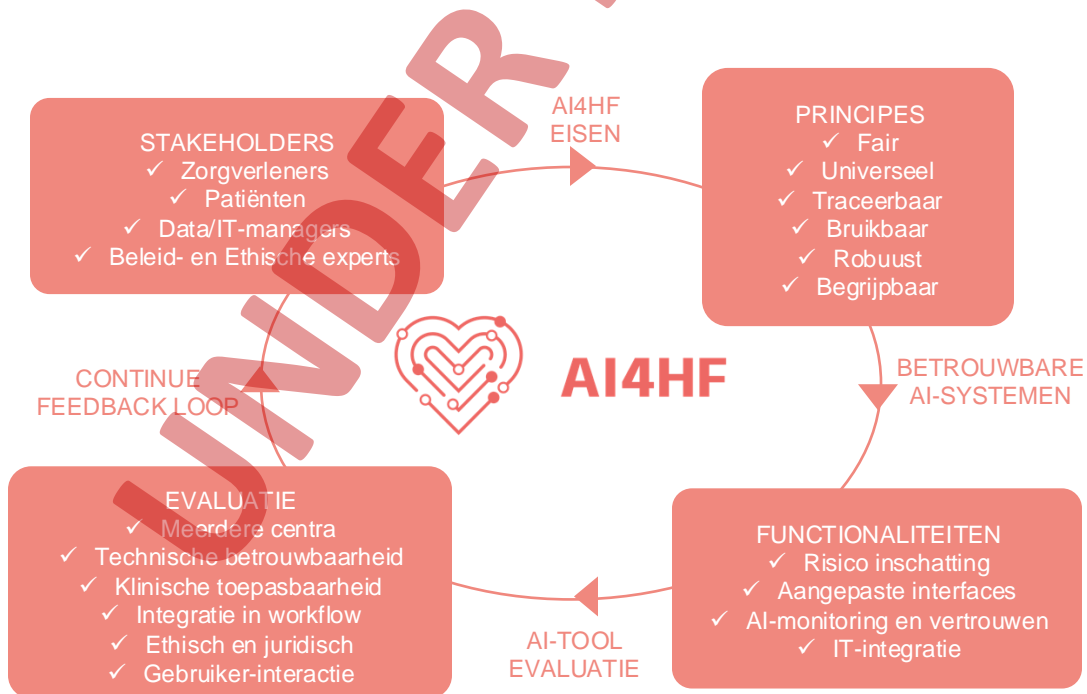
UNDER

STAKEHOLDERS
✓ Zorgverleners
✓ Patiënten
✓ Data/IT-managers
✓ Beleid- en Ethische experts

AI4HF EISEN

PRINCIPES
✓ Fair
✓ Universeel
✓ Traceerbaar
✓ Bruikbaar
✓ Robuust
✓ Begrijpbaar

CONTINUE FEEDBACK LOOP

AI4HF

BETROUWBARE AI-SYSTEMEN

EVALUATIE
✓ Meerdere centra
✓ Technische betrouwbaarheid
✓ Klinische toepasbaarheid
✓ Integratie in workflow
✓ Ethisch en juridisch
✓ Gebruiker-interactie

AI-TOOL EVALUATIE

FUNCTIONALITEITEN
✓ Risico inschatting
✓ Aangepaste interfaces
✓ AI-monitoring en vertrouwen
✓ IT-integratie